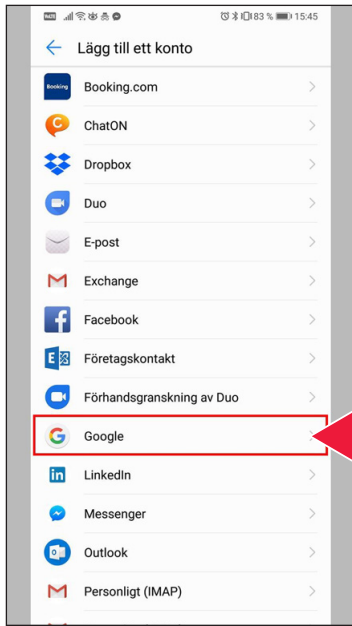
83 % 15:45

Lägg till ett konto

Booking

Booking.com

ChatON

Dropbox

Duo

E-post

Exchange

Facebook

Företagskontakt

Förhandsgranskning av Duo

Google

LinkedIn

Messenger

Outlook

Personligt (IMAP)